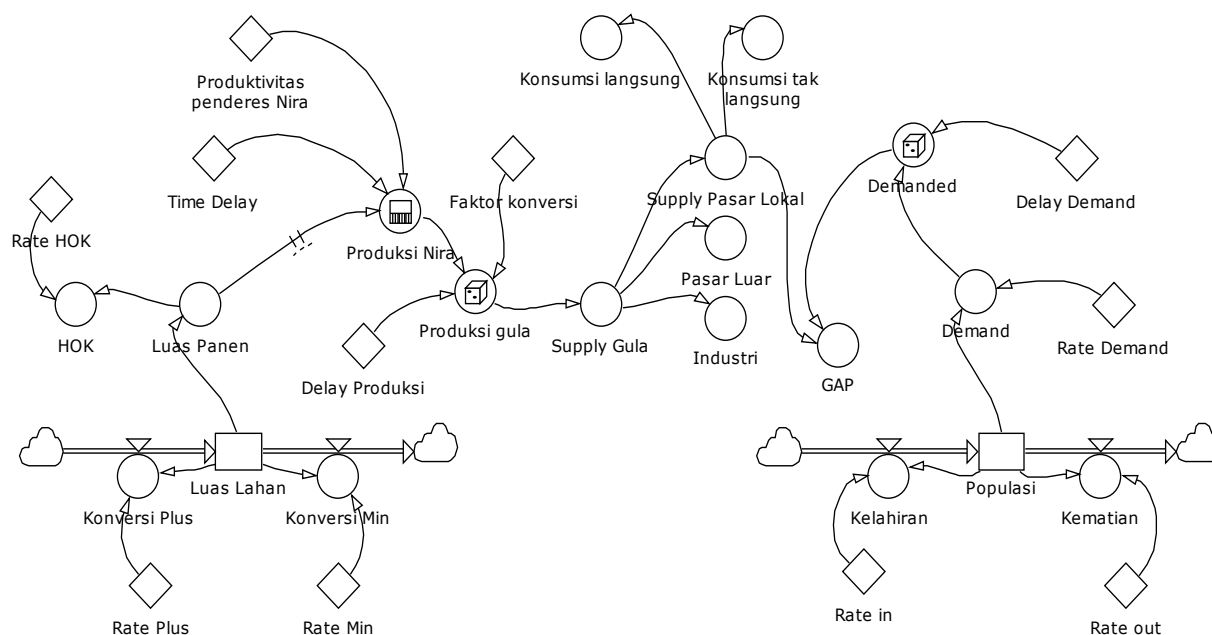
Produktivitas penderes Nira

Konsumsi langsung

Konsumsi tak langsung

Time Delay

Faktor konversi

Supply Pasar Lokal

Demanded

Delay Demand

Rate HOK

Produksi Nira

Pasar Luar

HOK

Luas Panen

Produksi gula

Supply Gula

Industri

Demand

Rate Demand

Delay Produksi

GAP

Luas Lahan

Populasi

Konversi Plus

Konversi Min

Kelahiran

Kematian

Rate in

Rate Plus

Rate Min

Rate out